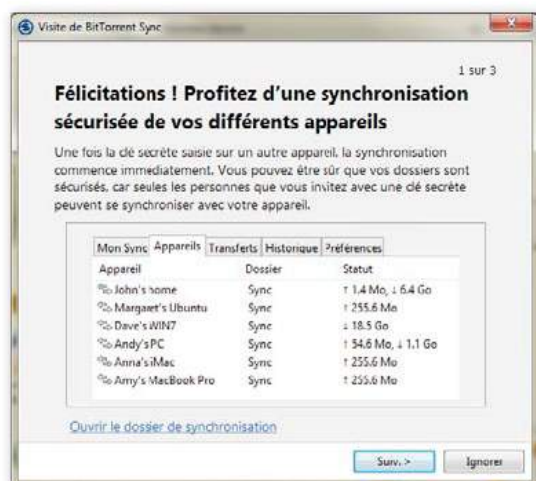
Visite de BitTorrent Sync

1 sur 3

Félicitations ! Profitez d'une synchronisation sécurisée de vos différents appareils

Une fois la clé secrète saisie sur un autre appareil, la synchronisation commence immédiatement. Vous pouvez être sûr que vos dossiers sont sécurisés, car seules les personnes que vous invitez avec une clé secrète peuvent se synchroniser avec votre appareil.

Mon Sync | Appareils | Transferts | Historique | Préférences

| Appareil | Dossier | Statut |
|---|---|---|
| John's home | Sync | ↑ 1.4 Mo, ↓ 6.4 Go |
| Margaret's Ubuntu | Sync | ↑ 255.6 Mo |
| Dave's WIN7 | Sync | ↓ 18.5 Go |
| Andy's PC | Sync | ↑ 54.6 Mo, ↓ 1.1 Go |
| Anna's iMac | Sync | ↑ 255.6 Mo |
| Amy's MacBook Pro | Sync | ↑ 255.6 Mo |

Ouvrir le dossier de synchronisation

Suiv. >
Ignorer